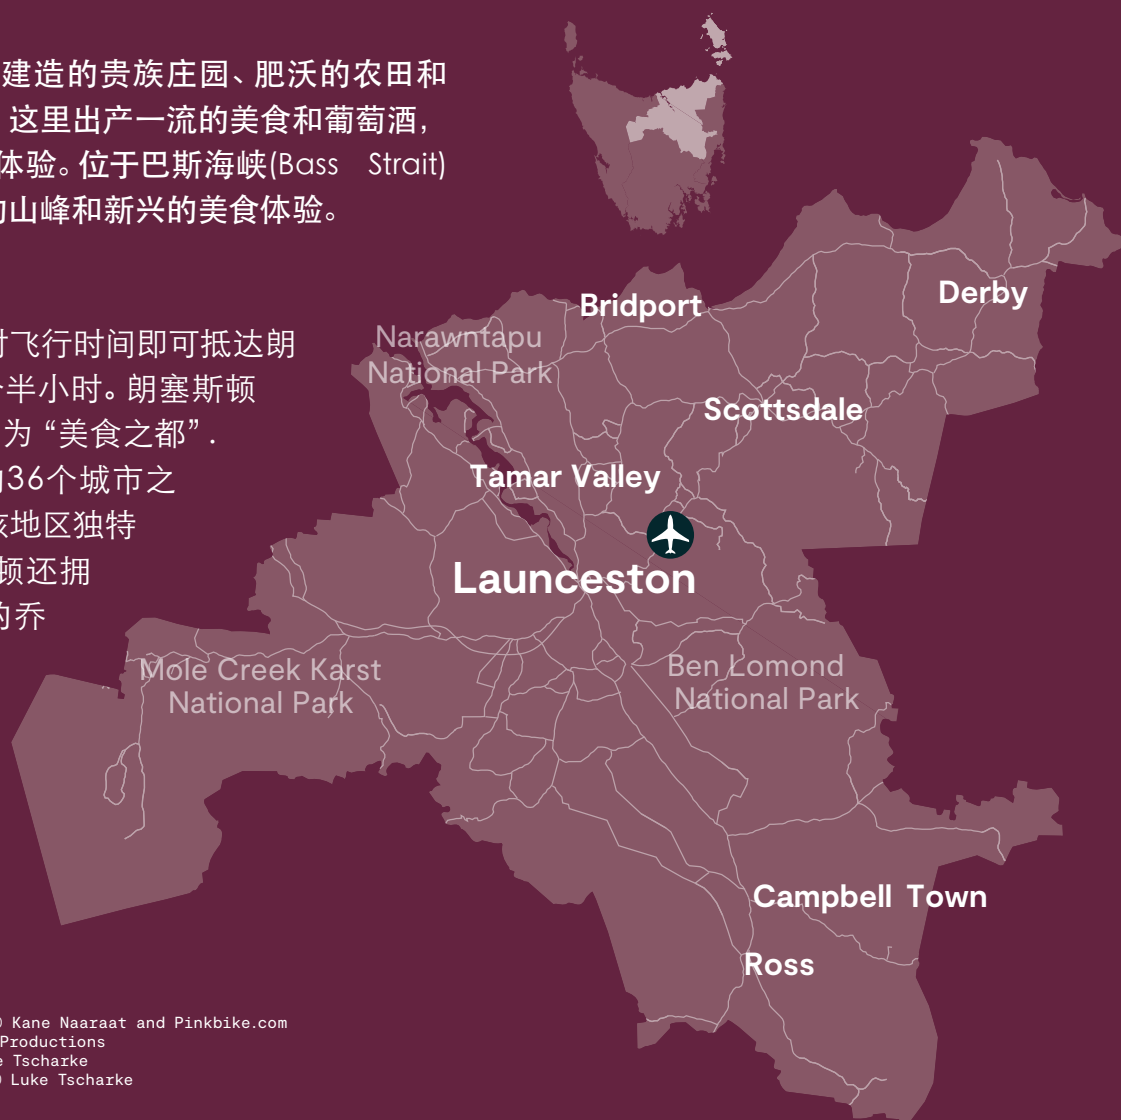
建造的贵族庄园、肥沃的农田和
这里出产一流的美食和葡萄酒,
体验。位于巴斯海峡(Bass Strait)
的山峰和新兴的美食体验。

时飞行时间即可抵达朗
半小时。朗塞斯顿
为“美食之都”.
的36个城市之
该地区独特
顿还拥
的乔

Narawntapu National Park
Bridport
Derby
Scottsdale
Tamar Valley
Launceston
Mole Creek Karst National Park
Ben Lomond National Park
Campbell Town
Ross

© Kane Naaraat and Pinkbike.com
Productions
e Tscharke
© Luke Tscharke